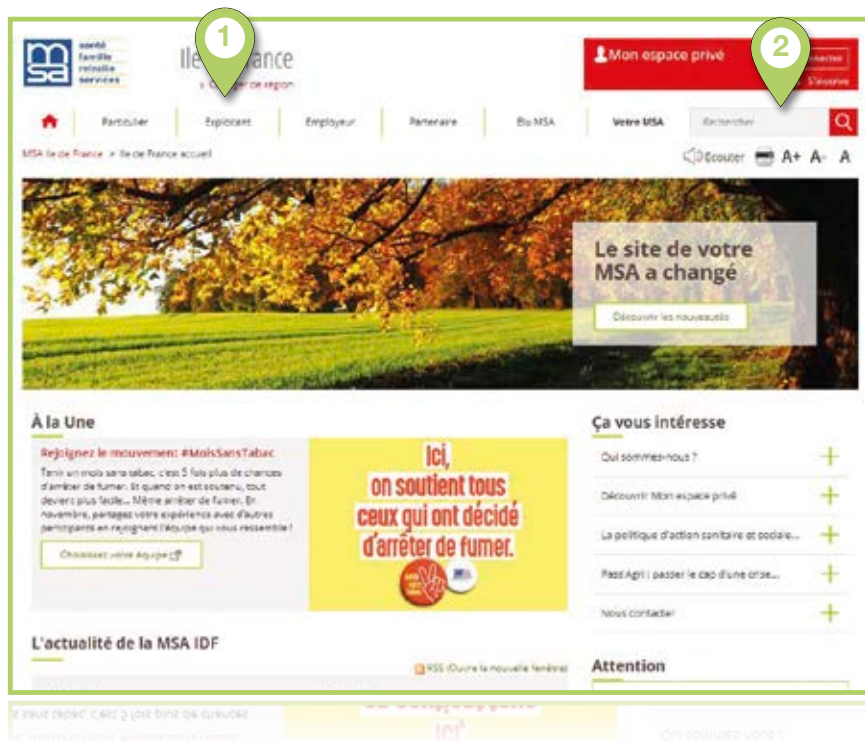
msa santé famille retraite services

Ile-de-France

› Changer de région

1

Mon espace privé

2

Connectez S'inscrire

Particulier Exploitant Employeur Partenaire Élu MSA Votre MSA Rechercher

MSA Ile de France > Ile de France accueil

Écouter A+ A- A

Le site de votre MSA a changé

Découvrir les nouveautés

À la Une

Rejoignez le mouvement #MoisSansTabac

Tenir un mois sans tabac, c'est 5 fois plus de chances d'arrêter de fumer. Et quand on est soutenu, tout devient plus facile... Même arrêter de fumer. En novembre, partagez votre expérience avec d'autres participants en rejoignant l'équipe qui vous ressemble !

Choisissez votre équipe

Ici, on soutient tous ceux qui ont décidé d'arrêter de fumer.

Ça vous intéresse

Qui sommes-nous ?

Découvrir Mon espace privé

La politique d'action sanitaire et sociale...

Pass'Agri : passer le cap d'une crise...

Nous contacter

L'actualité de la MSA IDF

RSS (Ouvre la nouvelle fenêtre)

Attention